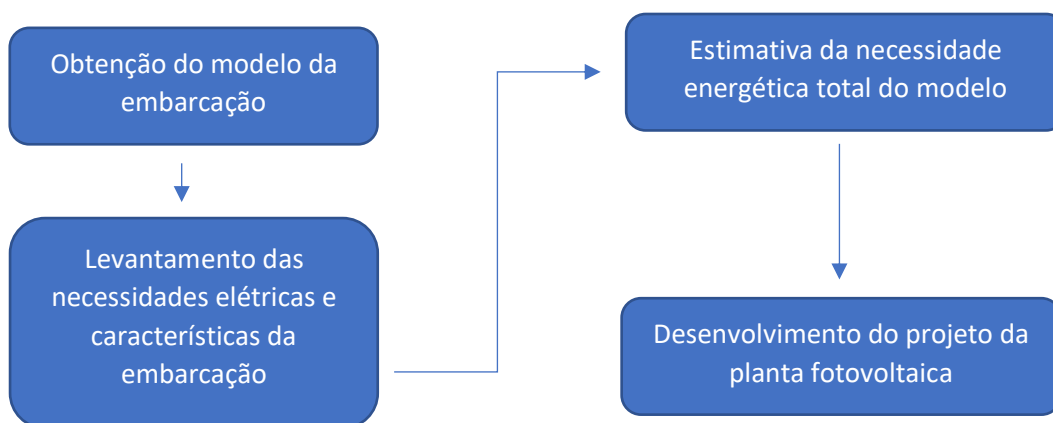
Obtenção do modelo da embarcação

Levantamento das necessidades elétricas e características da embarcação

Estimativa da necessidade energética total do modelo

Desenvolvimento do projeto da planta fotovoltaica